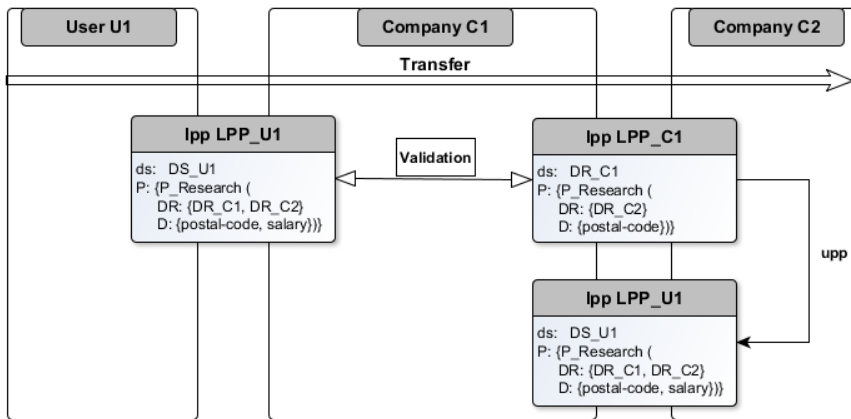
User U1

Company C1

Company C2

Transfer

lpp LPP_U1
ds: DS_U1
P: {P_Research (
DR: {DR_C1, DR_C2}
D: {postal-code, salary})}

Validation

lpp LPP_C1
ds: DR_C1
P: {P_Research (
DR: {DR_C2}
D: {postal-code})}

upp

lpp LPP_U1
ds: DS_U1
P: {P_Research (
DR: {DR_C1, DR_C2}
D: {postal-code, salary})}